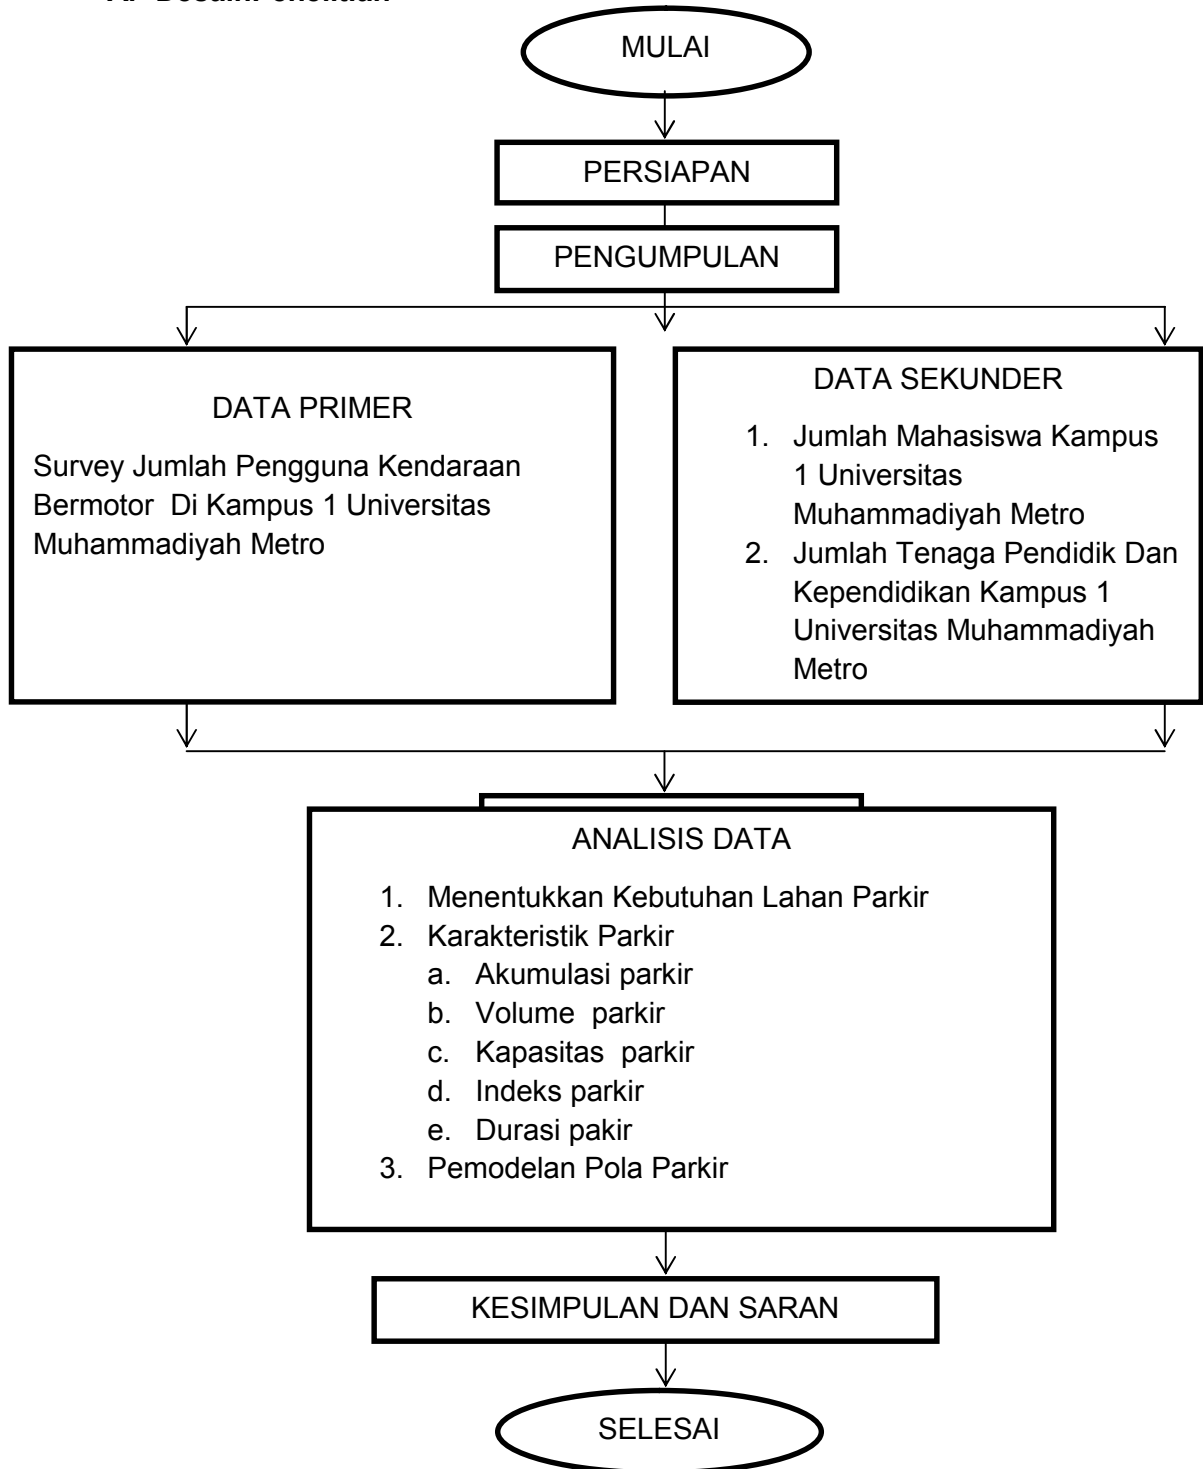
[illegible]

MULAI

PERSIAPAN

PENGUMPULAN

DATA PRIMER

Survey Jumlah Pengguna Kendaraan Bermotor Di Kampus 1 Universitas Muhammadiyah Metro

DATA SEKUNDER

1. Jumlah Mahasiswa Kampus 1 Universitas Muhammadiyah Metro
2. Jumlah Tenaga Pendidik Dan Kependidikan Kampus 1 Universitas Muhammadiyah Metro

ANALISIS DATA

1. Menentukkan Kebutuhan Lahan Parkir
2. Karakteristik Parkir
a. Akumulasi parkir
b. Volume parkir
c. Kapasitas parkir
d. Indeks parkir
e. Durasi pakir
3. Pemodelan Pola Parkir

KESIMPULAN DAN SARAN

SELESAI